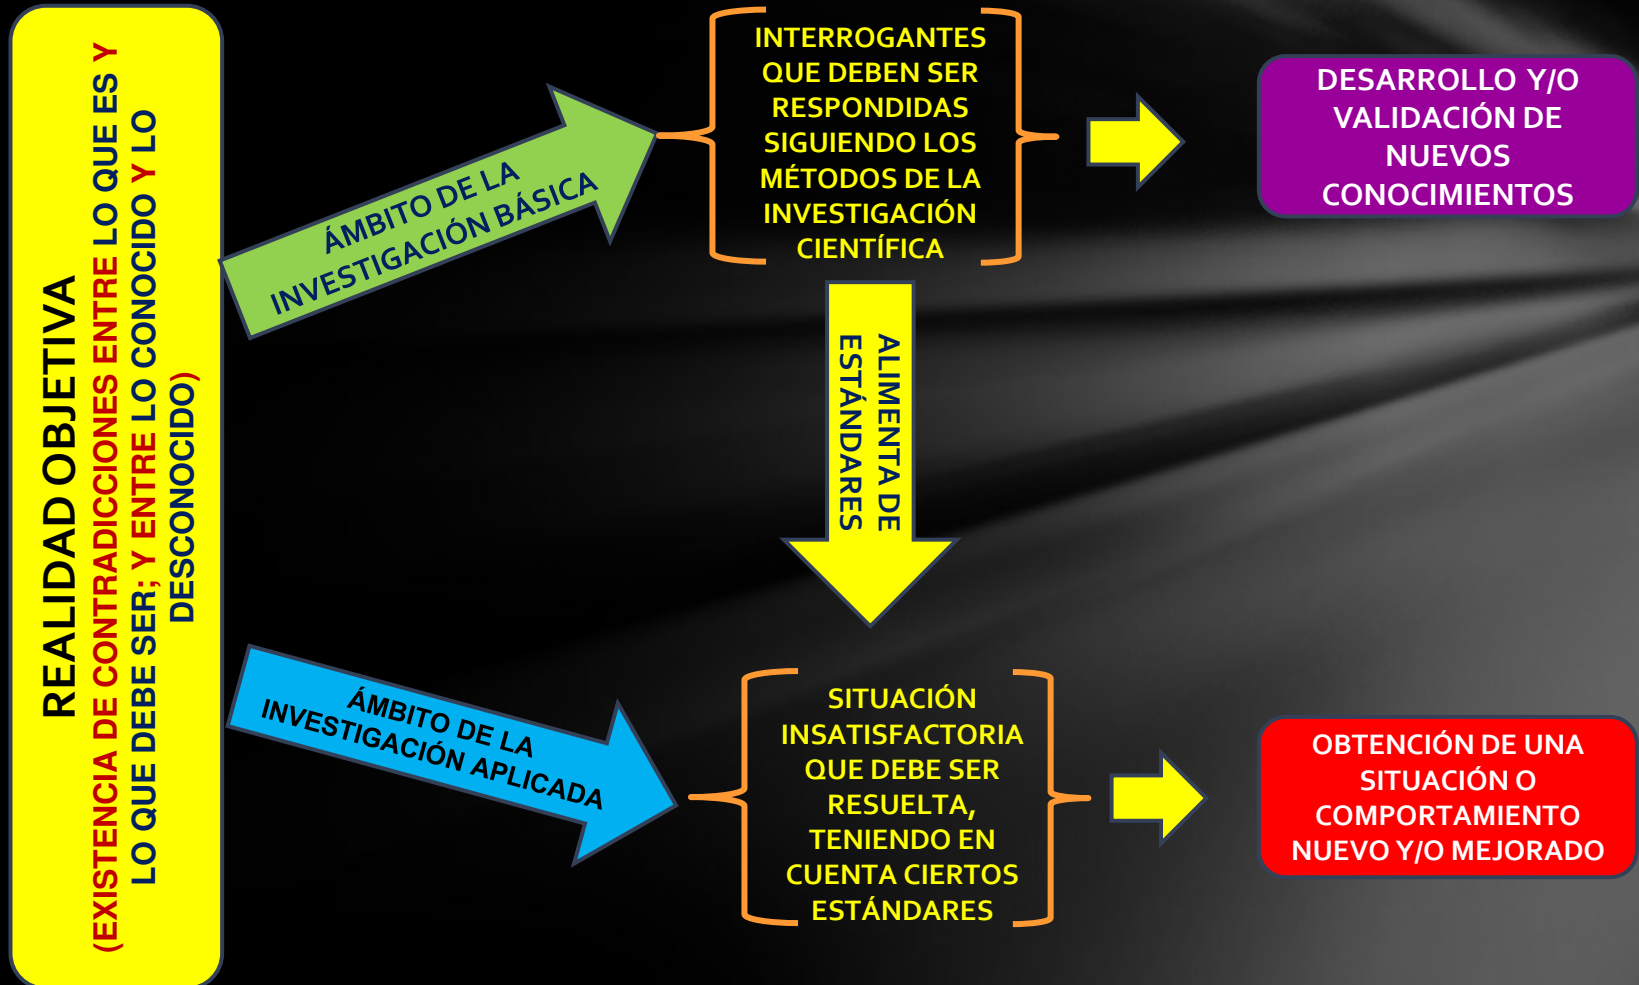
REALIDAD OBJETIVA
(EXISTENCIA DE CONTRADICCIONES ENTRE LO QUE ES Y LO QUE DEBE SER; Y ENTRE LO CONOCIDO Y LO DESCONOCIDO)

ÁMBITO DE LA INVESTIGACIÓN BÁSICA

INTERROGANTES QUE DEBEN SER RESPONDIDAS SIGUIENDO LOS MÉTODOS DE LA INVESTIGACIÓN CIENTÍFICA

DESARROLLO Y/O VALIDACIÓN DE NUEVOS CONOCIMIENTOS

ALIMENTA DE ESTÁNDARES

ÁMBITO DE LA INVESTIGACIÓN APLICADA

SITUACIÓN INSATISFACTORIA QUE DEBE SER RESUELTA, TENIENDO EN CUENTA CIERTOS ESTÁNDARES

OBTENCIÓN DE UNA SITUACIÓN O COMPORTAMIENTO NUEVO Y/O MEJORADO